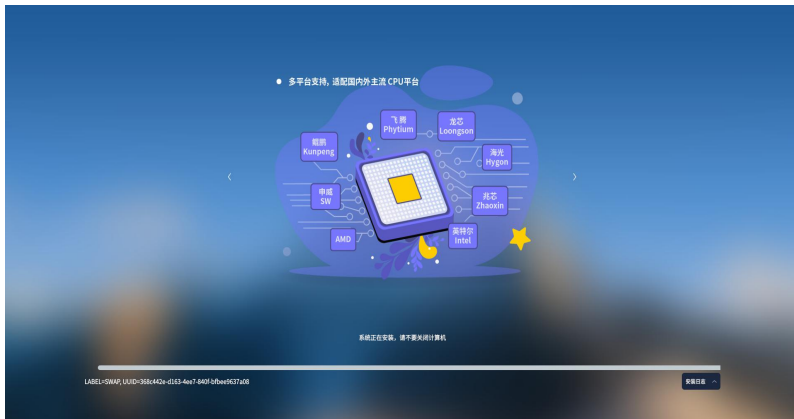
多平台支持，适配国内外主流 CPU平台

鲲鹏
Kunpeng

飞腾
Phytium

龙芯
Loongson

海光
Hygon

申威
SW

兆芯
Zhaoxin

AMD

英特尔
Intel

‹

›

系统正在安装，请不要关闭计算机

LABEL=SWAP, UUID=368c442e-d163-4ee7-840f-bfbee9637a08

安装日志 ︿